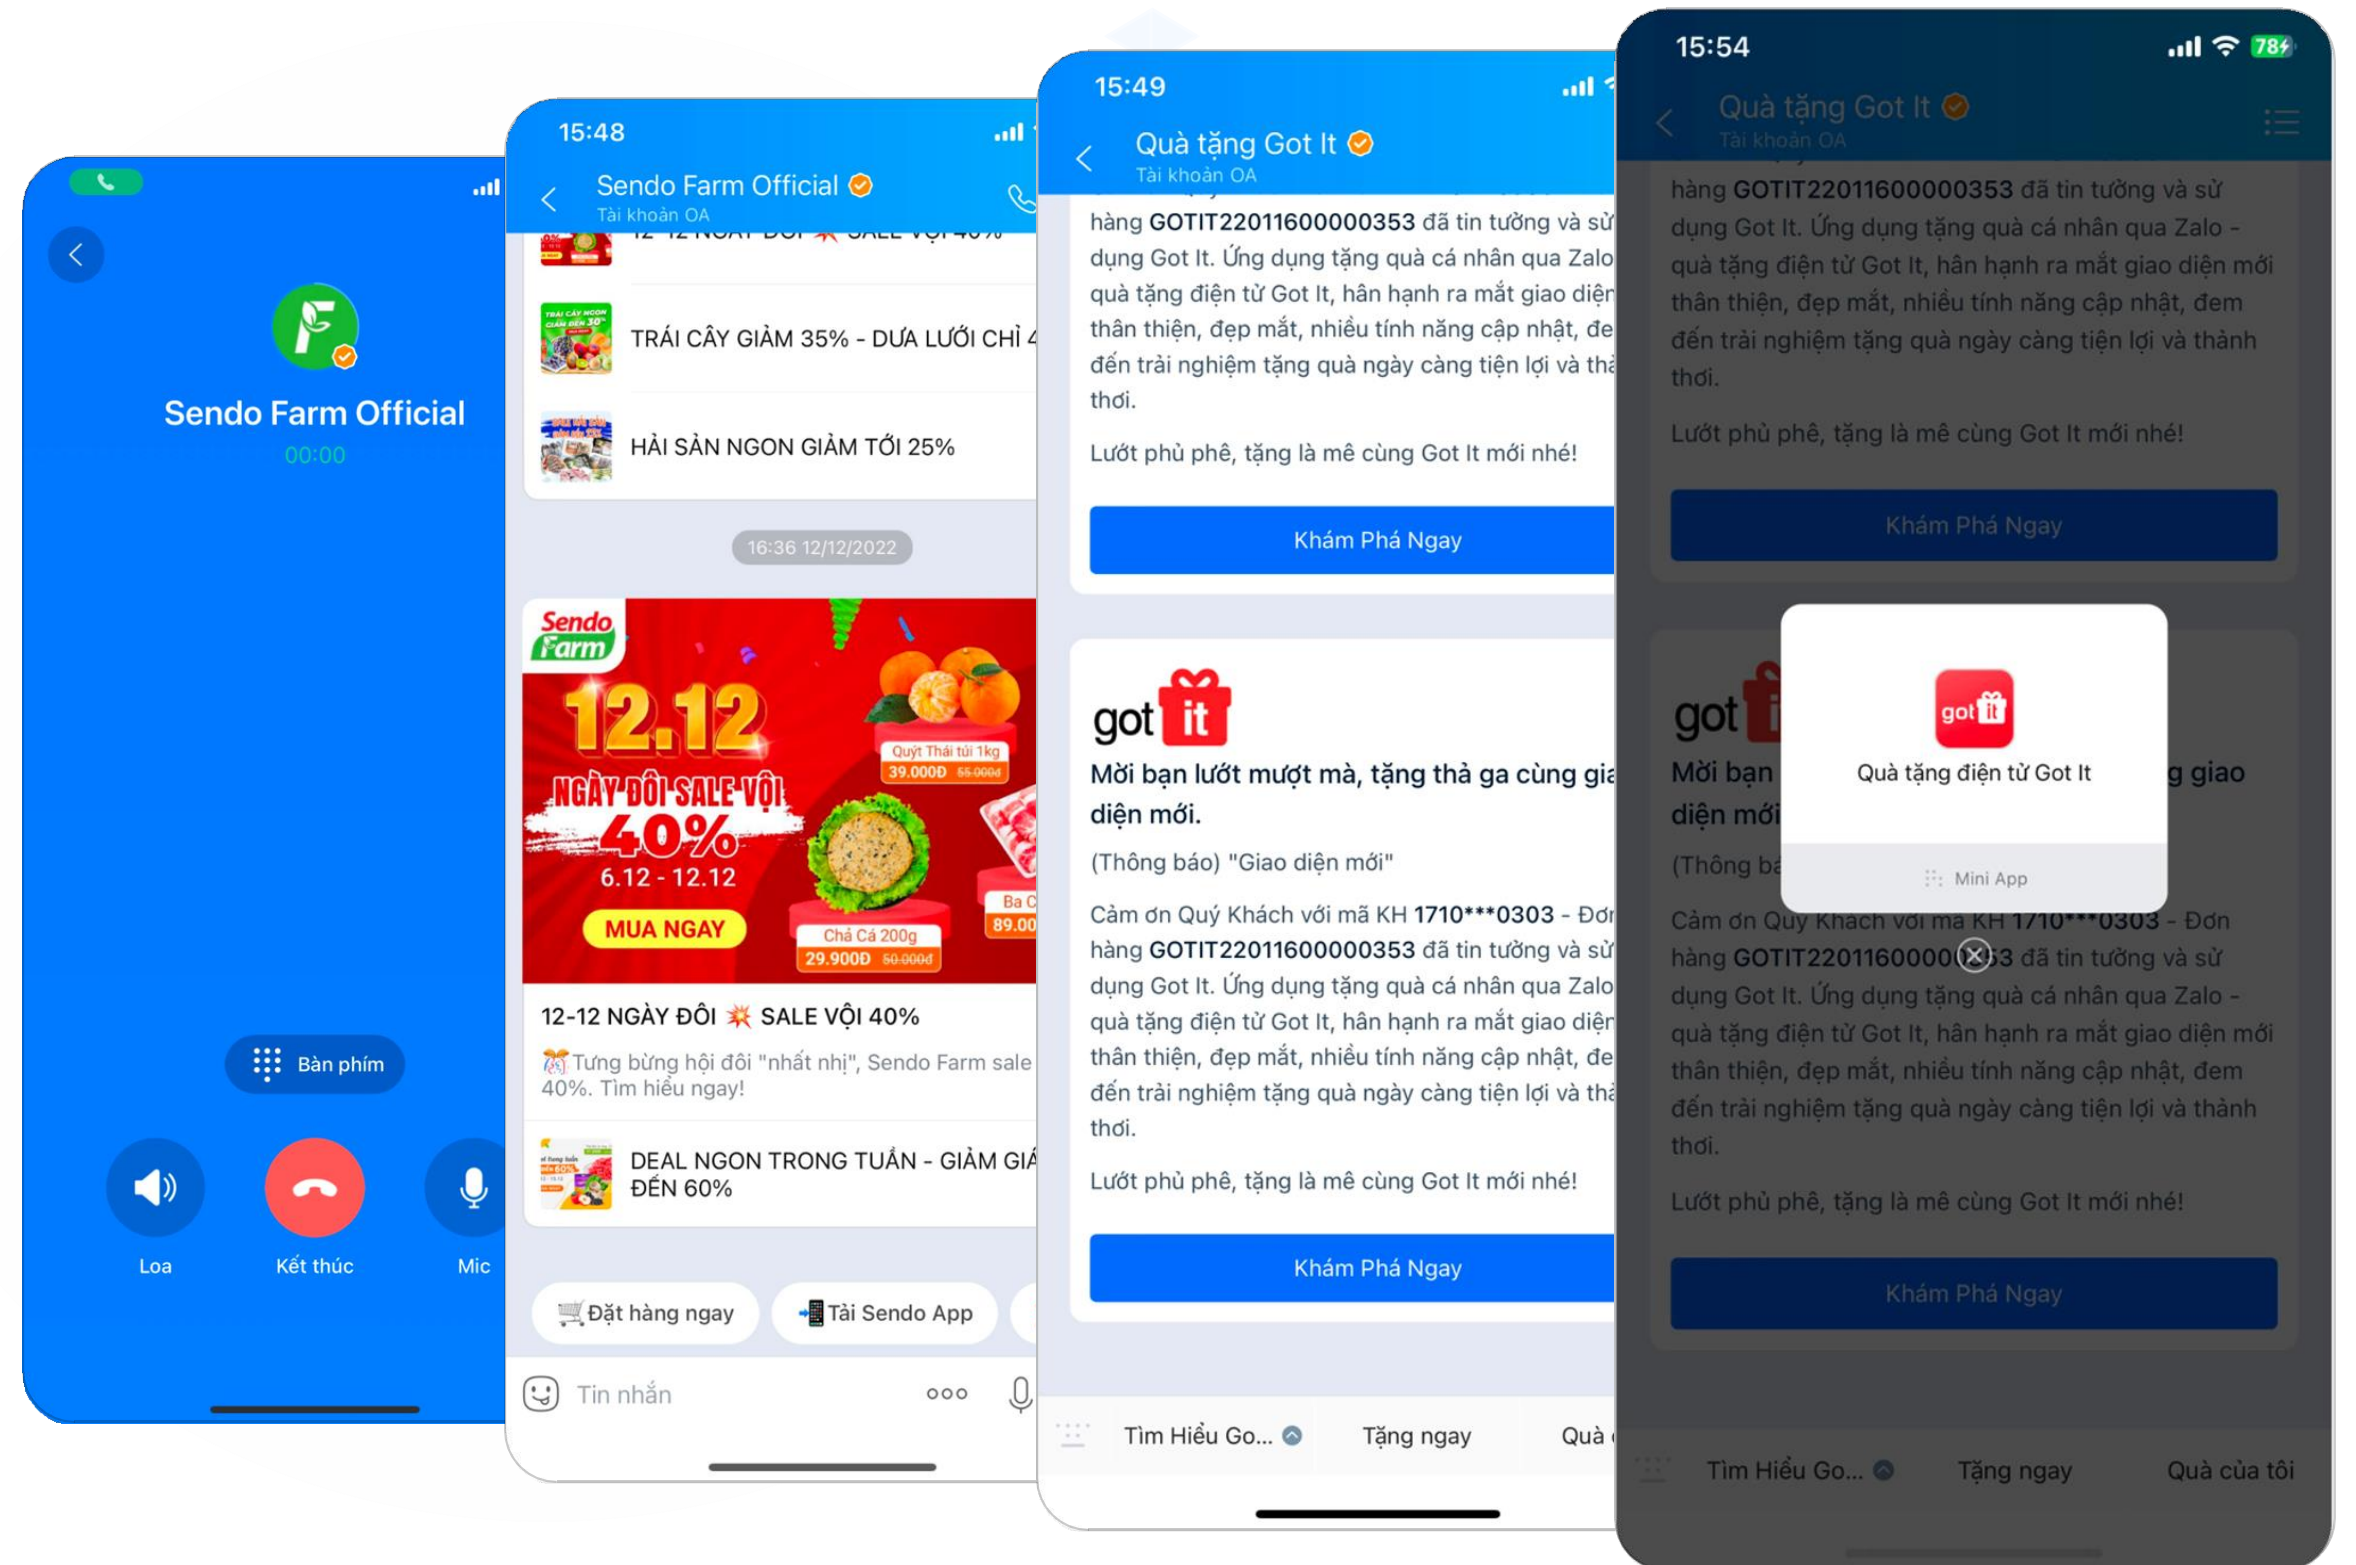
Sendo Farm Official
00:00
Bàn phím
Loa
Kết thúc
Mic

15:48
Sendo Farm Official
Tài khoản OA
TRÁI CÂY GIẢM 35% - DƯA LƯỚI CHỈ 4
HẢI SẢN NGON GIẢM TỚI 25%
16:36 12/12/2022
Sendo Farm
12.12
NGÀY ĐÔI SALE VỘI
40%
6.12 - 12.12
MUA NGAY
Quýt Thái túi 1kg
39.000Đ 55.000đ
Chả Cá 200g
29.900Đ 50.000đ
12-12 NGÀY ĐÔI SALE VỘI 40%
Tưng bừng hội đôi "nhất nhị", Sendo Farm sale 40%. Tìm hiểu ngay!
DEAL NGON TRONG TUẦN - GIẢM GIÁ ĐẾN 60%
Đặt hàng ngay
Tải Sendo App
Tin nhắn

15:49
Quà tặng Got It
Tài khoản OA
hàng GOTIT22011600000353 đã tin tưởng và sử dụng Got It. Ứng dụng tặng quà cá nhân qua Zalo quà tặng điện từ Got It, hân hạnh ra mắt giao diện thân thiện, đẹp mắt, nhiều tính năng cập nhật, đe đến trải nghiệm tặng quà ngày càng tiện lợi và thà thời.
Lướt phủ phê, tặng là mê cùng Got It mới nhé!
Khám Phá Ngay
got it
Mời bạn lướt mượt mà, tặng thả ga cùng gia diện mới.
(Thông báo) "Giao diện mới"
Cảm ơn Quý Khách với mã KH 1710***0303 - Đơn hàng GOTIT22011600000353 đã tin tưởng và sử dụng Got It. Ứng dụng tặng quà cá nhân qua Zalo quà tặng điện từ Got It, hân hạnh ra mắt giao diện thân thiện, đẹp mắt, nhiều tính năng cập nhật, đe đến trải nghiệm tặng quà ngày càng tiện lợi và thà thời.
Lướt phủ phê, tặng là mê cùng Got It mới nhé!
Khám Phá Ngay
Tìm Hiểu Go...
Tặng ngay
Quà

15:54
78
Quà tặng Got It
Tài khoản OA
hàng GOTIT22011600000353 đã tin tưởng và sử dụng Got It. Ứng dụng tặng quà cá nhân qua Zalo - quà tặng điện từ Got It, hân hạnh ra mắt giao diện mới thân thiện, đẹp mắt, nhiều tính năng cập nhật, đem đến trải nghiệm tặng quà ngày càng tiện lợi và thành thời.
Lướt phủ phê, tặng là mê cùng Got It mới nhé!
Khám Phá Ngay
got it
Quà tặng điện tử Got It
Mini App
Mời bạn ... g giao diện mới
(Thông bá
Cảm ơn Quý Khách với mã KH 1710***0303 - Đơn hàng GOTIT2201160000053 đã tin tưởng và sử dụng Got It. Ứng dụng tặng quà cá nhân qua Zalo - quà tặng điện từ Got It, hân hạnh ra mắt giao diện mới thân thiện, đẹp mắt, nhiều tính năng cập nhật, đem đến trải nghiệm tặng quà ngày càng tiện lợi và thành thời.
Lướt phủ phê, tặng là mê cùng Got It mới nhé!
Khám Phá Ngay
Tìm Hiểu Go...
Tặng ngay
Quà của tôi